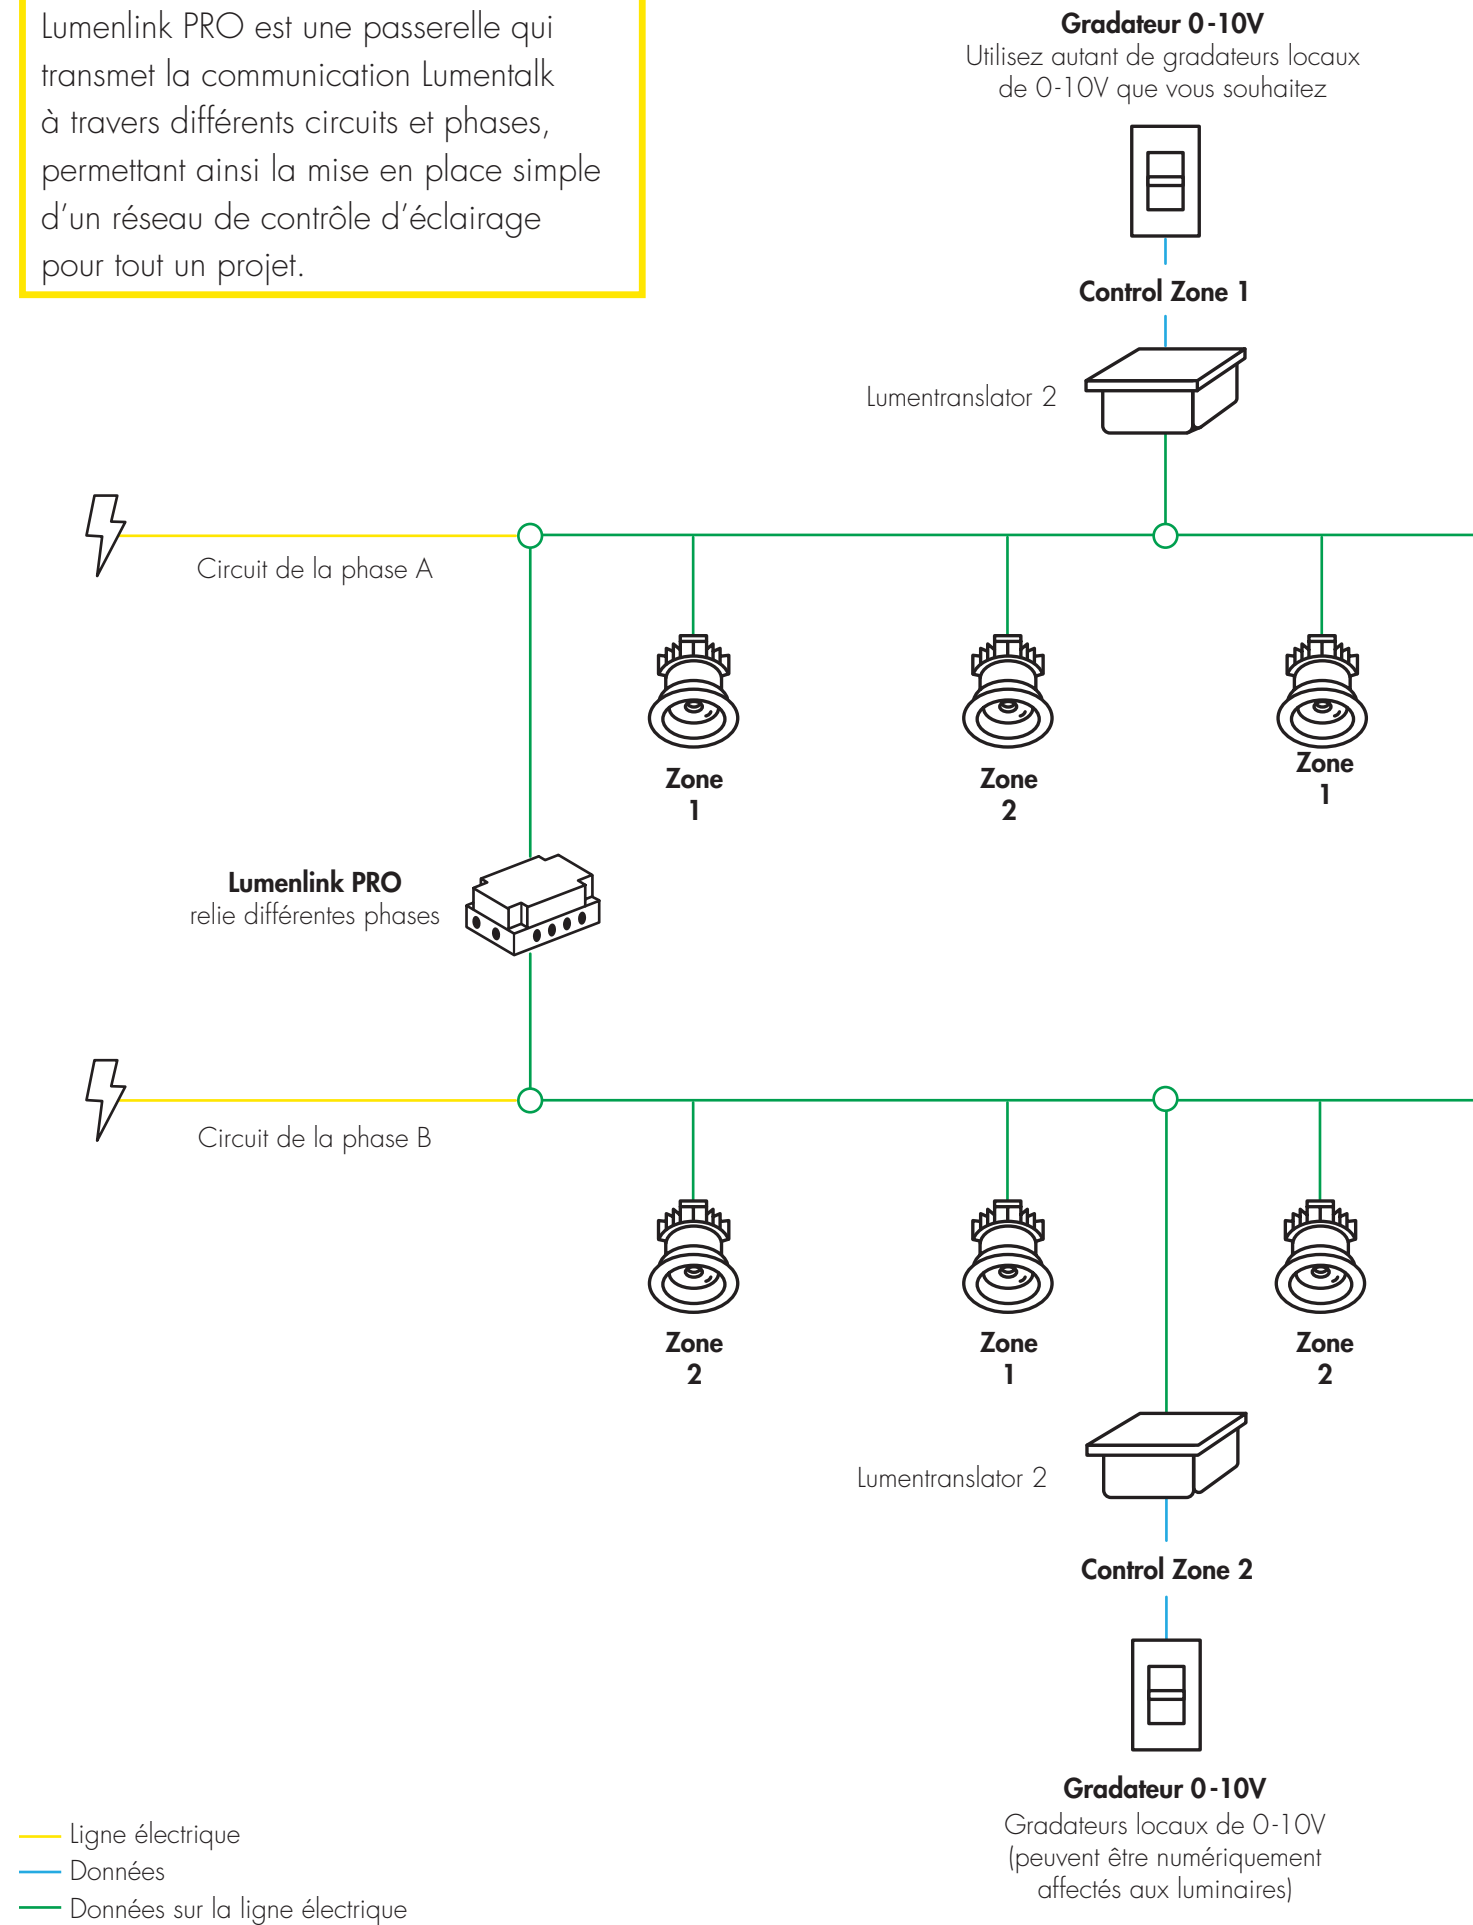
Lumenlink PRO est une passerelle qui transmet la communication Lumentalk à travers différents circuits et phases, permettant ainsi la mise en place simple d'un réseau de contrôle d'éclairage pour tout un projet.

**Gradateur 0-10V**
Utilisez autant de gradateurs locaux de 0-10V que vous souhaitez

**Control Zone 1**

Lumentranslator 2

Circuit de la phase A

**Zone 1**

**Zone 2**

**Zone 1**

**Lumenlink PRO**
relie différentes phases

Circuit de la phase B

**Zone 2**

**Zone 1**

**Zone 2**

Lumentranslator 2

**Control Zone 2**

**Gradateur 0-10V**
Gradateurs locaux de 0-10V (peuvent être numériquement affectés aux luminaires)

Ligne électrique
Données
Données sur la ligne électrique